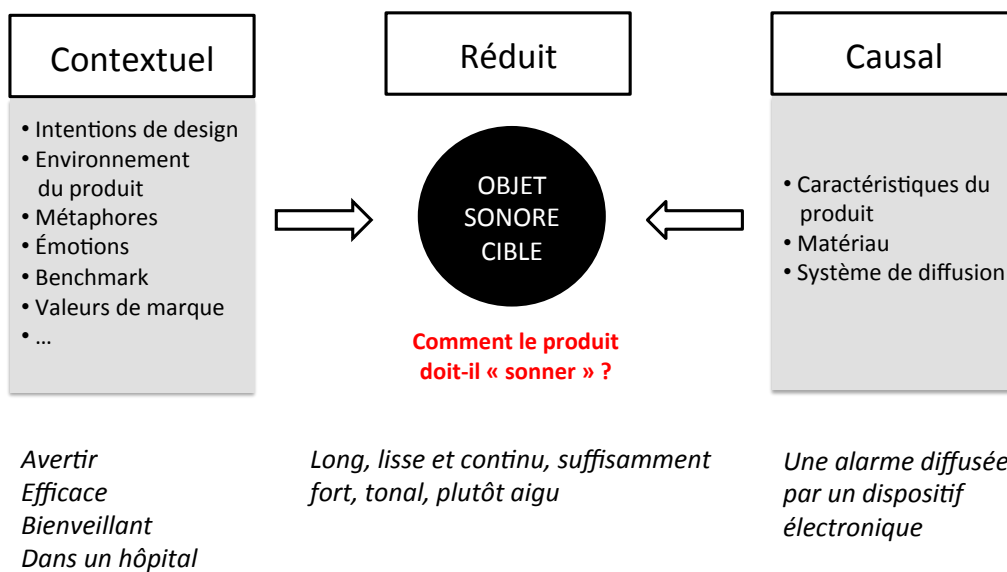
Contextuel

• Intentions de design
• Environnement du produit
• Métaphores
• Émotions
• Benchmark
• Valeurs de marque
• …

Réduit

OBJET SONORE CIBLE

Comment le produit doit-il « sonner » ?

Causal

• Caractéristiques du produit
• Matériau
• Système de diffusion

Avertir
Efficace
Bienveillant
Dans un hôpital

Long, lisse et continu, suffisamment fort, tonal, plutôt aigu

Une alarme diffusée par un dispositif électronique